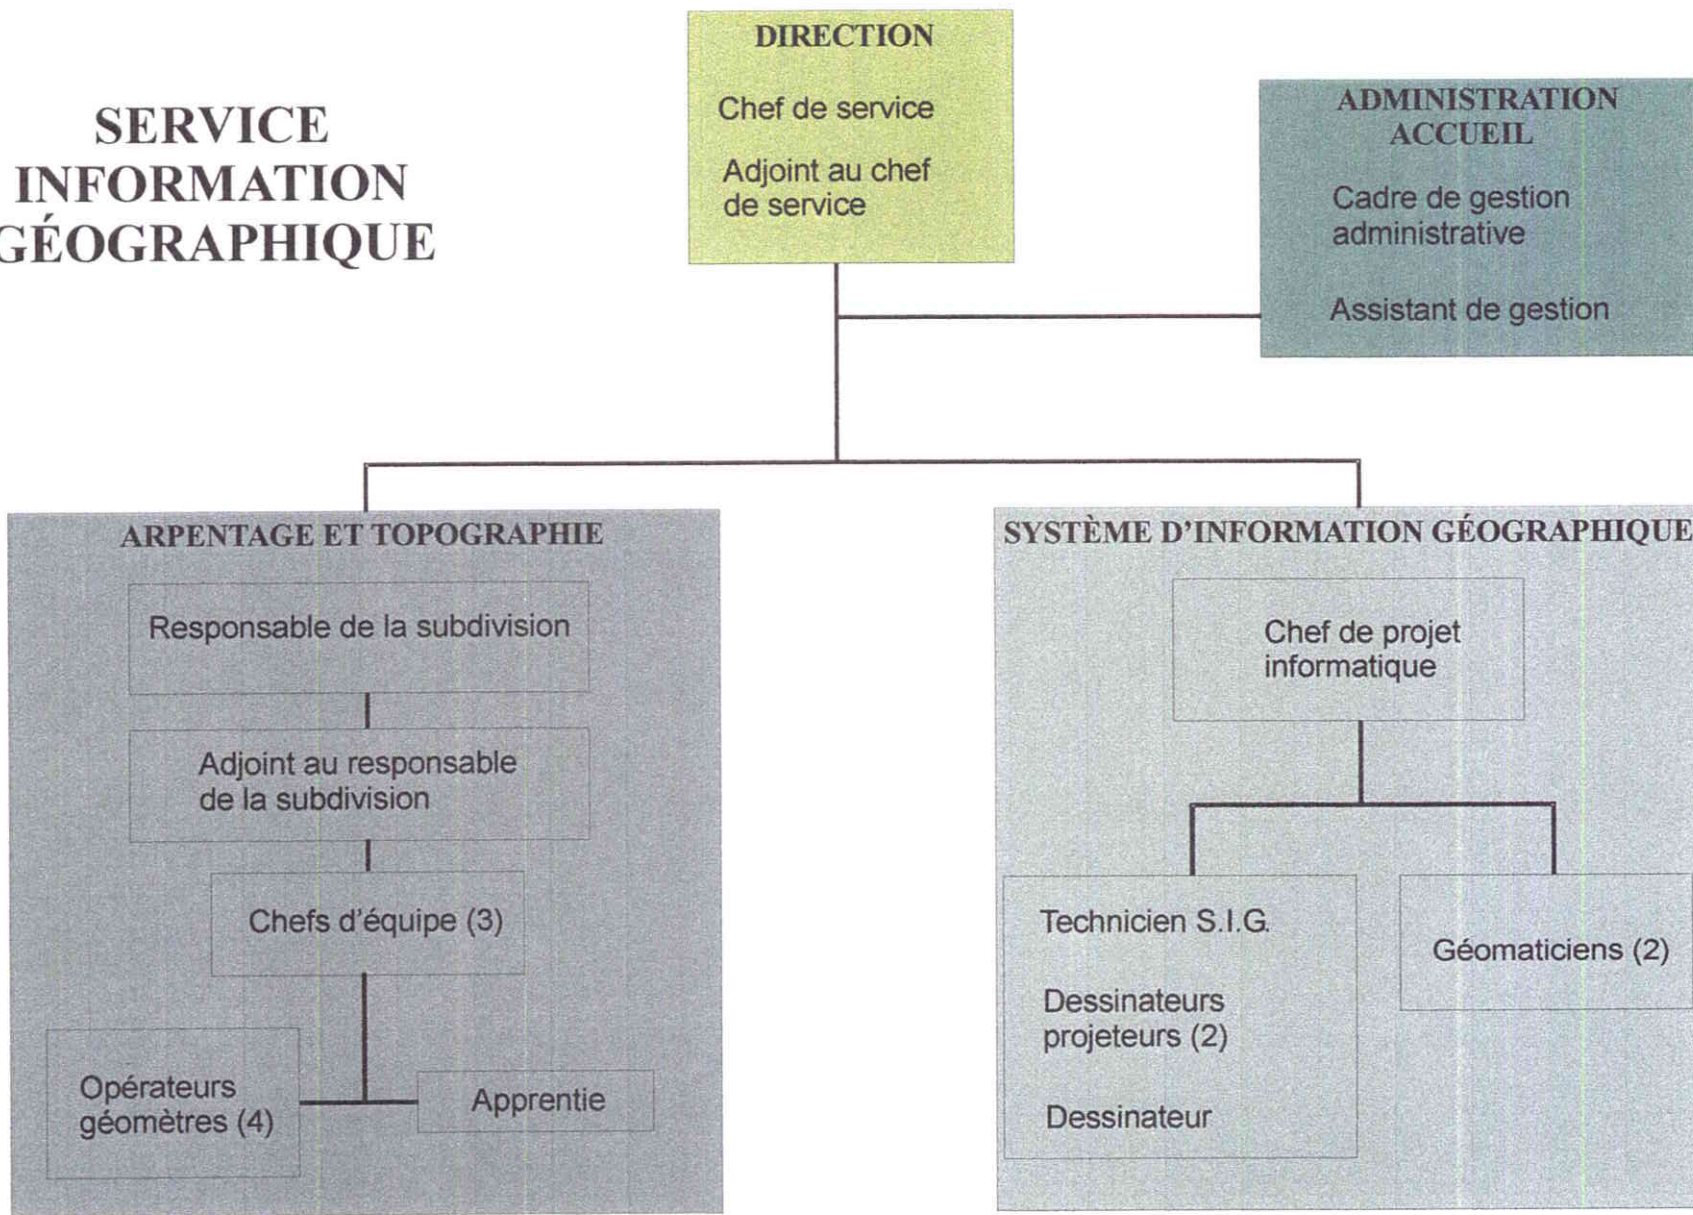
SERVICE INFORMATION GÉOGRAPHIQUE

DIRECTION

Chef de service

Adjoint au chef de service

ADMINISTRATION ACCUEIL

Cadre de gestion administrative

Assistant de gestion

ARPENTAGE ET TOPOGRAPHIE

Responsable de la subdivision

Adjoint au responsable de la subdivision

Chefs d'équipe (3)

Opérateurs géomètres (4)

Apprentie

SYSTÈME D'INFORMATION GÉOGRAPHIQUE

Chef de projet informatique

Technicien S.I.G.

Dessinateurs projeteurs (2)

Dessinateur

Géomaticiens (2)